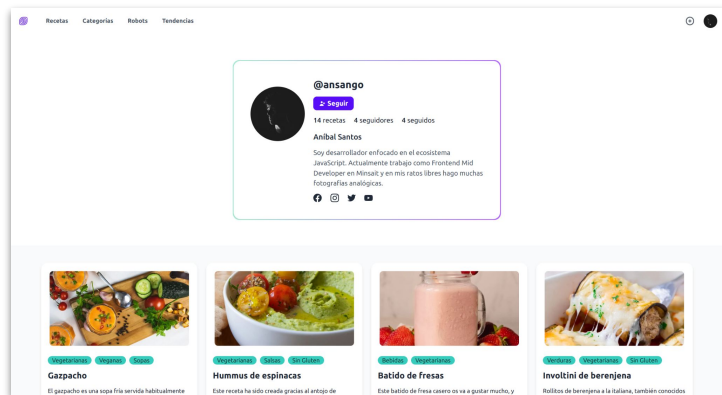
Recetas Categorías Robots Tendencias

@ansango

Seguir

14 recetas 4 seguidores 4 seguidos

Aníbal Santos

Soy desarrollador enfocado en el ecosistema JavaScript. Actualmente trabajo como Frontend Mid Developer en Minsait y en mis ratos libres hago muchas fotografías analógicas.

Vegetarianas Veganas Sopas

Gazpacho

El gazpacho es una sopa fría servida habitualmente

Vegetarianas Salsas Sin Gluten

Hummus de espinacas

Este receta ha sido creada gracias al antojo de

Bebidas Vegetarianas

Batido de fresas

Este batido de fresa casero os va a gustar mucho, y

Verduras Vegetarianas Sin Gluten

Involtini de berenjena

Rollitos de berenjena a la italiana, también conocidos